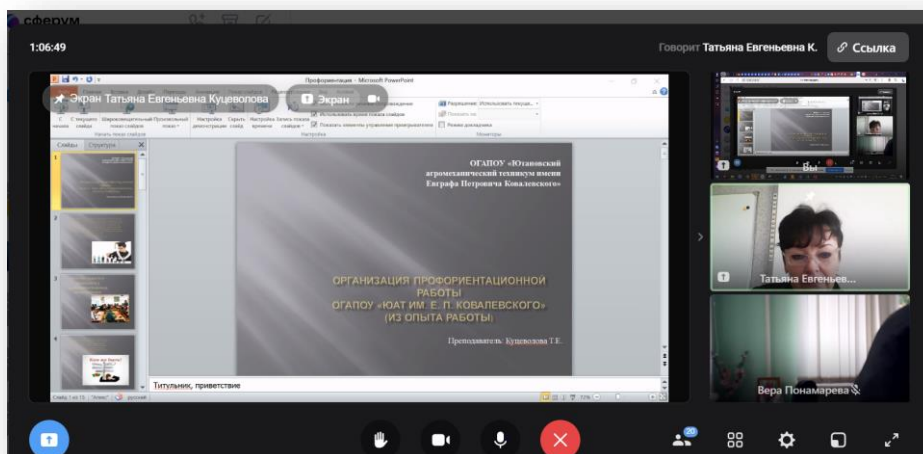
сферум

1:06:49

Говорит Татьяна Евгеньевна К.

Ссылка

Экран Татьяна Евгеньевна Куцеволова

Экран

Профориентация - Microsoft PowerPoint

Слайды Структура

ОГАПОУ «Ютановский агромеханический техникум имени Евграфа Петровича Ковалевского»

ОРГАНИЗАЦИЯ ПРОФОРИЕНТАЦИОННОЙ РАБОТЫ ОГАПОУ «ЮАТ ИМ. Е. П. КОВАЛЕВСКОГО» (ИЗ ОПЫТА РАБОТЫ)

Преподаватель: Куцеволова Т.Е.

Титульник, приветствие

Вы

Татьяна Евгеньев...

Вера Понамарева

20